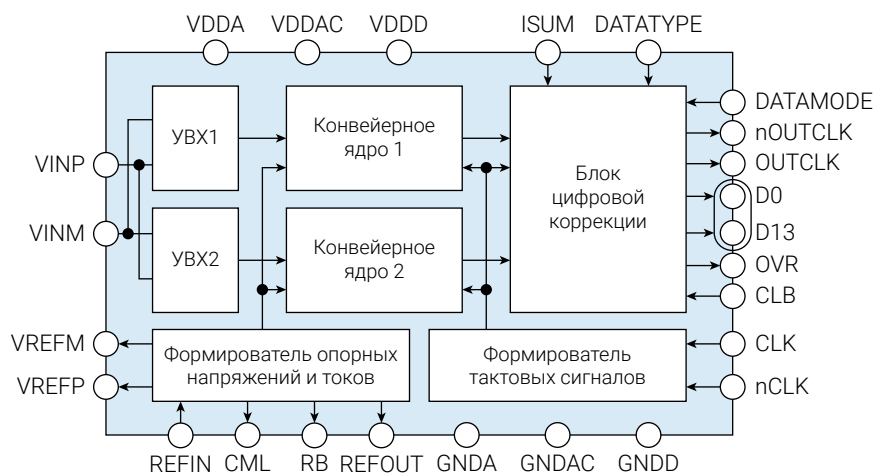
VDDA VDDAC VDDD ISUM DATATYPE

УВХ1

Конвейерное ядро 1

Блок цифровой коррекции

DATAMODE
nOUTCLK
OUTCLK
D0
D13
OVR
CLB

VINP
VINM

УВХ2

Конвейерное ядро 2

VREFM
VREFP

Формирователь опорных напряжений и токов

Формирователь тактовых сигналов

CLK
nCLK

REFIN CML RB REFOUT GNDA GNDAC GNDD